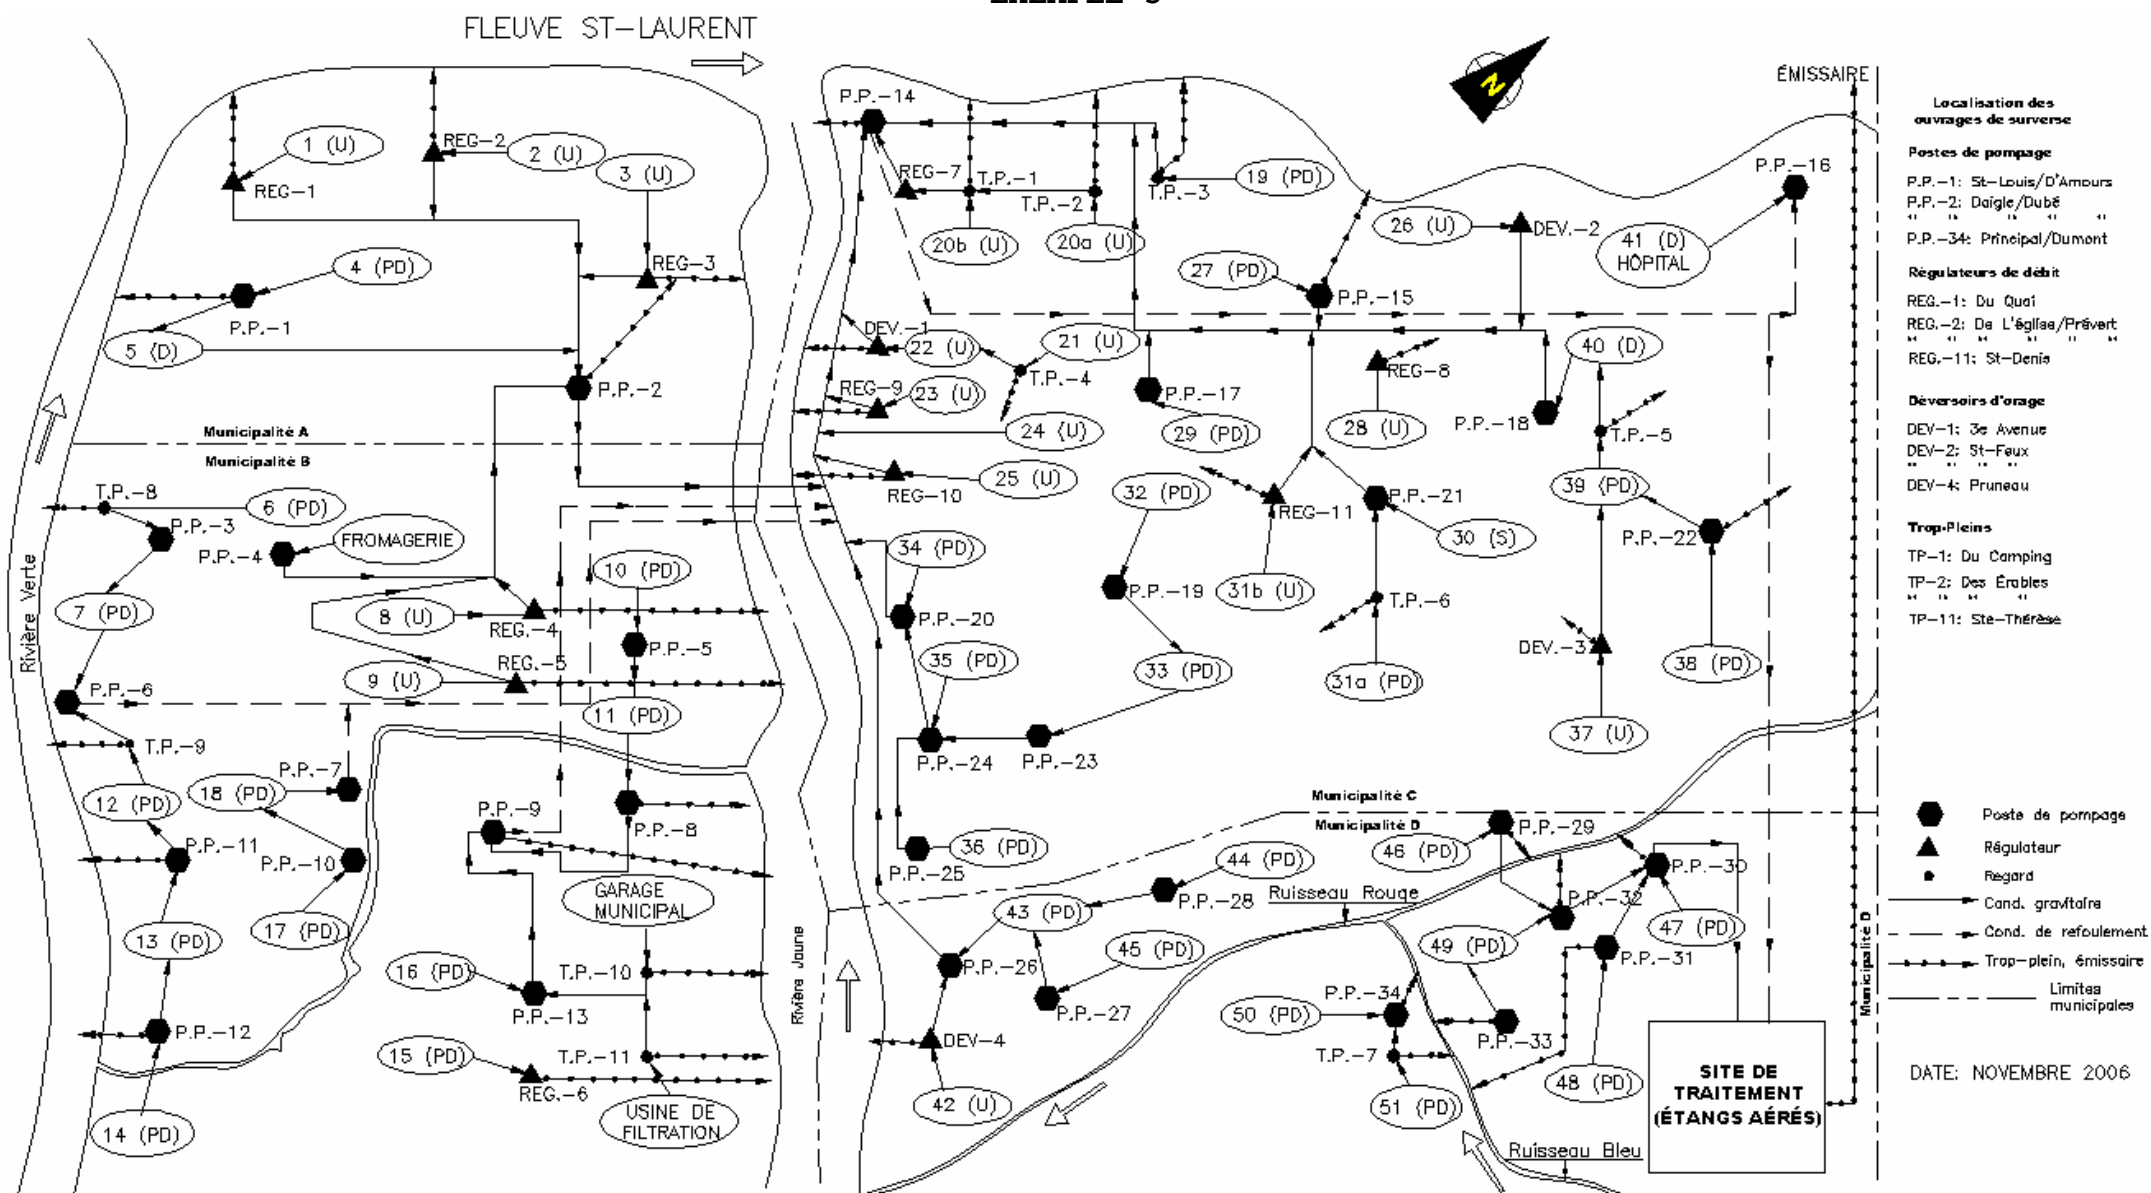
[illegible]

FLEUVE ST-LAURENT

ÉMISSAIRE

N

P.P.-14
1 (U)
REG-2
2 (U)
3 (U)
REG-1
REG-7
T.P.-1
T.P.-2
T.P.-3
19 (PD)
P.P.-16
20b (U)
20a (U)
26 (U)
DEV.-2
41 (D) HOPITAL
4 (PD)
REG-3
27 (PD)
P.P.-15
P.P.-1
5 (D)
DEV.-1
22 (U)
21 (U)
40 (D)
T.P.-4
REG-9
23 (U)
P.P.-17
REG-8
P.P.-2
P.P.-18
24 (U)
29 (PD)
28 (U)
T.P.-5
Municipalité A
Municipalité B
REG-10
25 (U)
32 (PD)
39 (PD)
T.P.-8
6 (PD)
P.P.-3
REG-11
P.P.-21
P.P.-4
FROMAGERIE
30 (S)
P.P.-22
34 (PD)
10 (PD)
P.P.-19
31b (U)
T.P.-6
7 (PD)
8 (U)
REG.-4
P.P.-20
P.P.-5
DEV.-3
35 (PD)
33 (PD)
31a (PD)
38 (PD)
Rivière Verte
9 (U)
REG.-5
P.P.-6
11 (PD)
37 (U)
T.P.-9
P.P.-24
P.P.-23
P.P.-7
18 (PD)
Municipalité C
Municipalité D
12 (PD)
P.P.-9
P.P.-8
P.P.-29
P.P.-11
P.P.-10
36 (PD)
46 (PD)
P.P.-25
44 (PD)
P.P.-30
GARAGE MUNICIPAL
P.P.-28
Ruisseau Rouge
P.P.-32
43 (PD)
17 (PD)
13 (PD)
Rivière Jaune
47 (PD)
45 (PD)
49 (PD)
P.P.-31
Municipalité D
16 (PD)
T.P.-10
P.P.-26
P.P.-13
P.P.-27
P.P.-34
50 (PD)
P.P.-33
P.P.-12
DEV-4
15 (PD)
T.P.-11
T.P.-7
48 (PD)
REG.-6
SITE DE TRAITEMENT (ÉTANGS AÉRÉS)
USINE DE FILTRATION
42 (U)
51 (PD)
14 (PD)
Ruisseau Bleu

Localisation des ouvrages de surverse

Postes de pompage
P.P.-1: St-Louis/D'Amours
P.P.-2: Daigle/Dubé
" " " "
P.P.-34: Principal/Dumont

Régulateurs de débit
REG.-1: Du Quai
REG.-2: De L'église/Prévert
" " " "
REG.-11: St-Denis

Déversoirs d'orage
DEV-1: 3e Avenue
DEV-2: St-Feux
" " "
DEV-4: Pruneau

Trop-Pleins
TP-1: Du Camping
TP-2: Des Érables
" " "
TP-11: Ste-Thérèse

Poste de pompage
Régulateur
Regard
Cond. gravitaire
Cond. de refoulement
Trop-plein, émissaire
Limites municipales

DATE: NOVEMBRE 2006